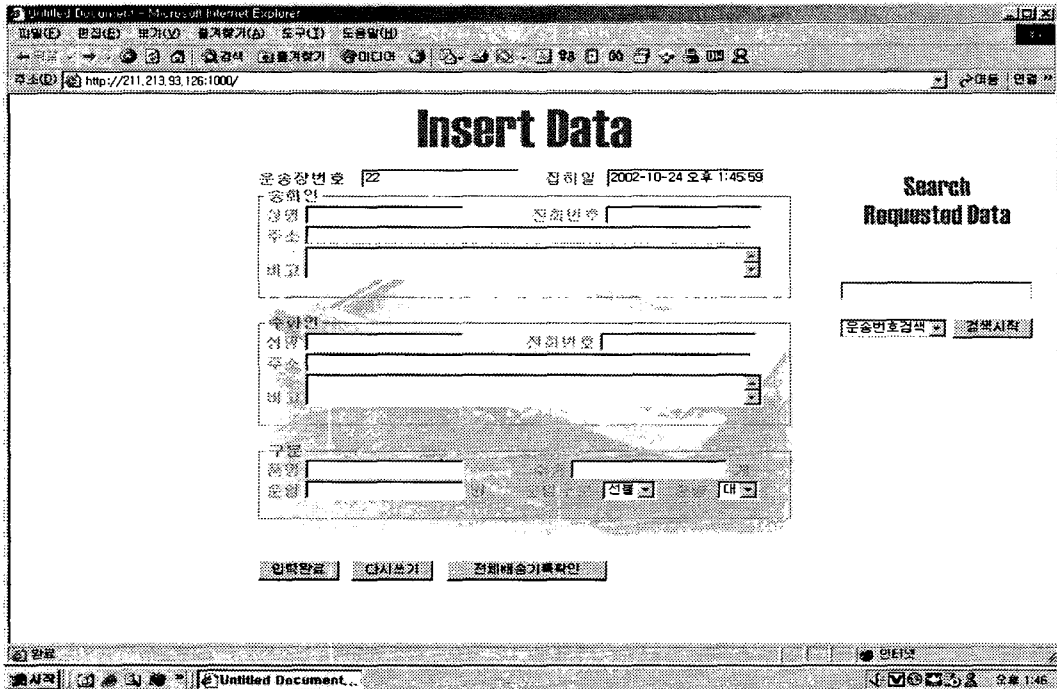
Untitled Document - Microsoft Internet Explorer

파일(F) 편집(E) 보기(V) 즐겨찾기(A) 도구(T) 도움말(H)

검색 즐겨찾기 미디어

주소(D) http://211.213.93.126:1000/

이동 연결

Insert Data

운송장번호 22 접하일 2002-10-24 오후 1:45:59

송하인

성명 전화번호

주소

비고

수하인

성명 전화번호

주소

비고

구분

품명

운임 선불 대

입력완료 다시쓰기 전체배송기록확인

Search Requested Data

운송번호검색 검색시작

완료

인터넷

시작 Untitled Document...

오후 1:46